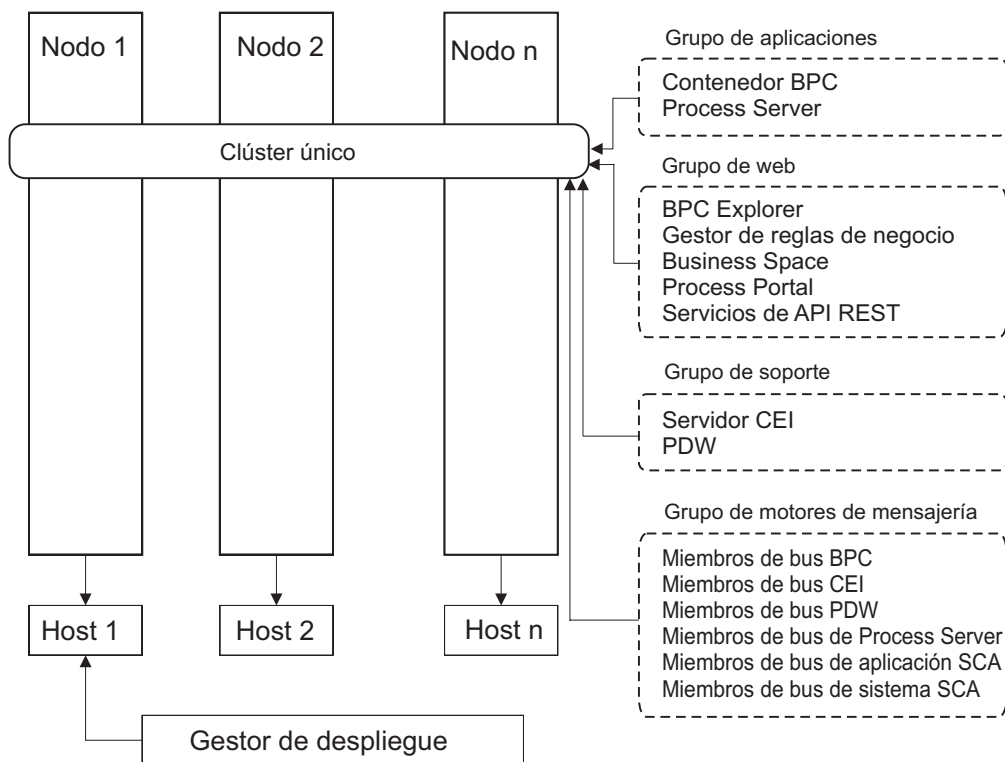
Nodo 1
Nodo 2
Nodo n

Clúster único

Host 1
Host 2
Host n

Gestor de despliegue

Grupo de aplicaciones
Contenedor BPC
Process Server

Grupo de web
BPC Explorer
Gestor de reglas de negocio
Business Space
Process Portal
Servicios de API REST

Grupo de soporte
Servidor CEI
PDW

Grupo de motores de mensajería
Miembros de bus BPC
Miembros de bus CEI
Miembros de bus PDW
Miembros de bus de Process Server
Miembros de bus de aplicación SCA
Miembros de bus de sistema SCA